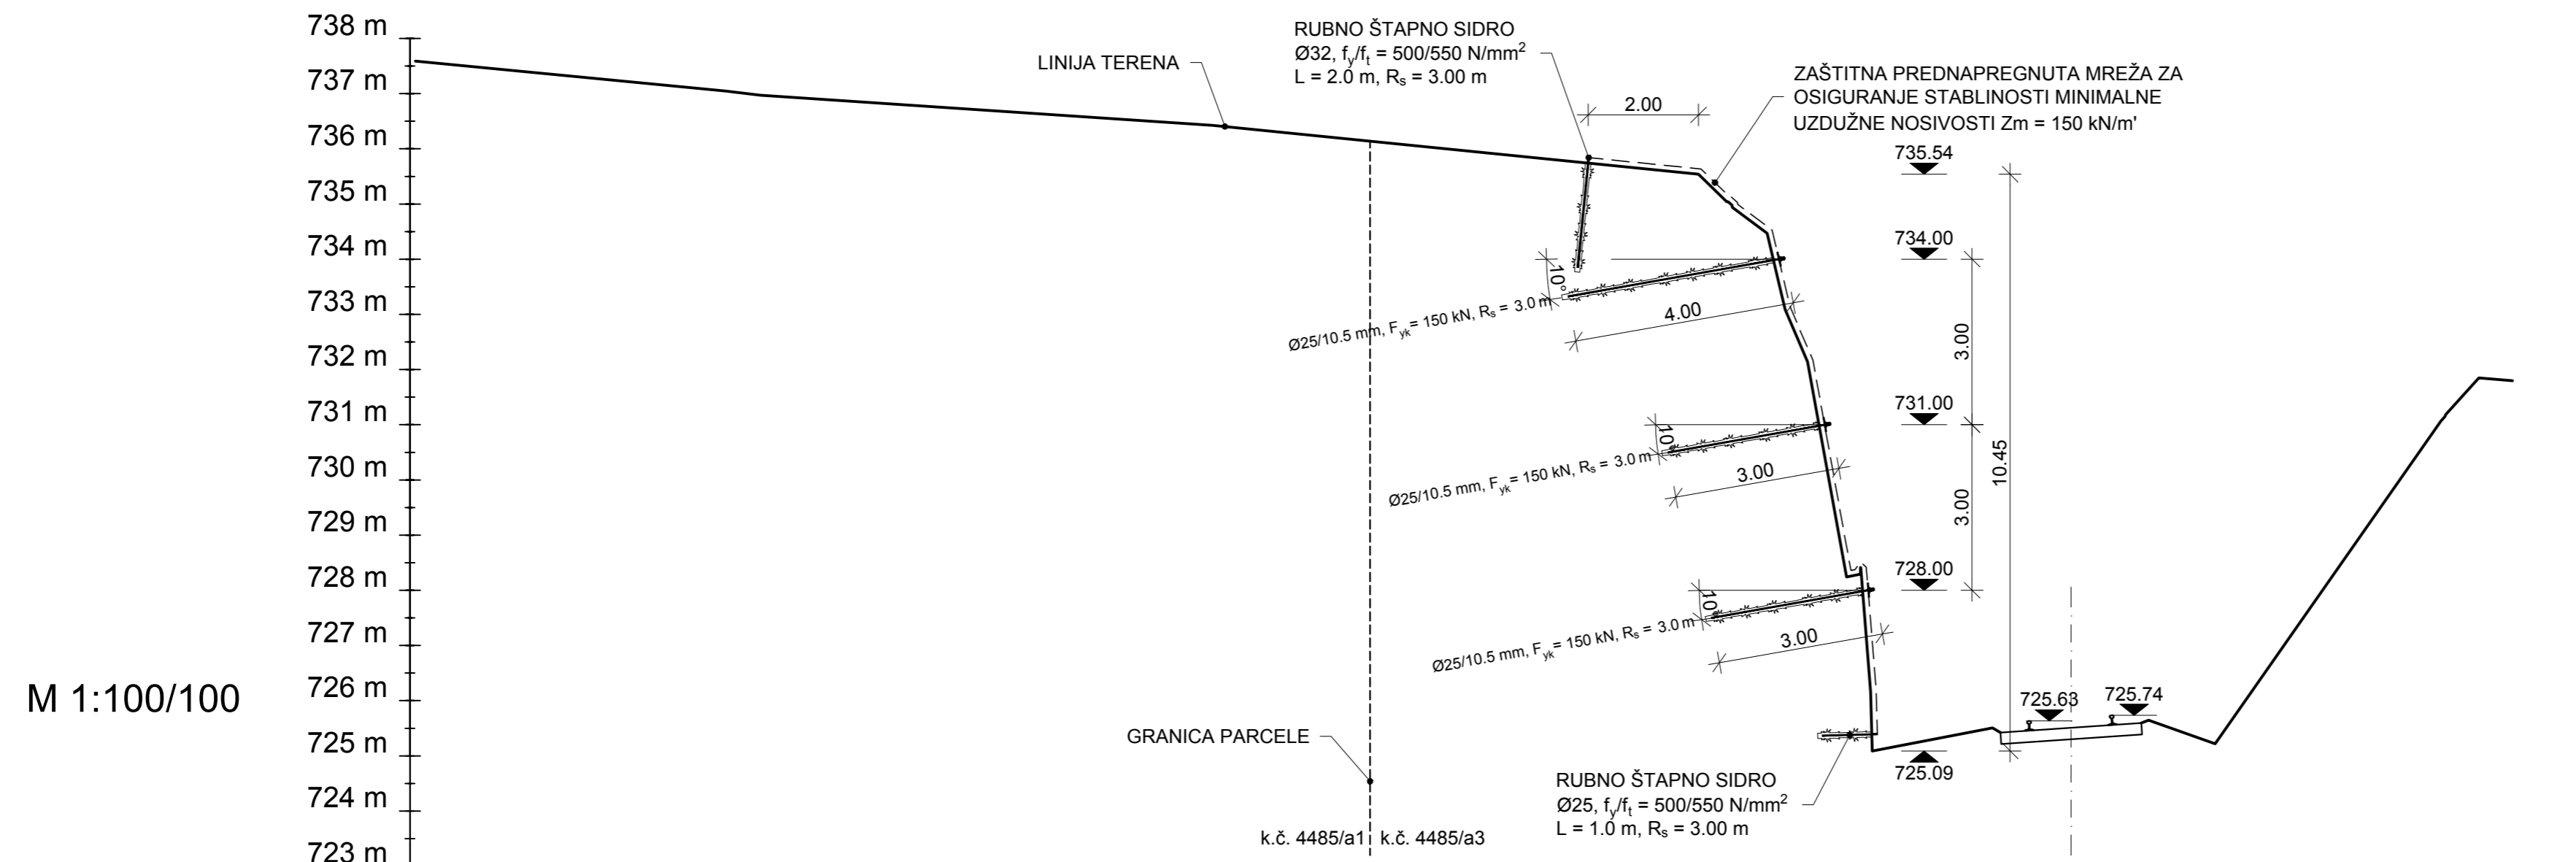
738 m
737 m
736 m
735 m
734 m
733 m
732 m
731 m
730 m
729 m
728 m
727 m
726 m
725 m
724 m
723 m

M 1:100/100

LINIJA TERENA

RUBNO ŠTAPNO SIDRO
Ø32, $f_y/f_t$ = 500/550 N/mm$^2$
L = 2.0 m, $R_s$ = 3.00 m

ZAŠTITNA PREDNAPREGNUTA MREŽA ZA OSIGURANJE STABLINOSTI MINIMALNE UZDUŽNE NOSIVOSTI Zm = 150 kN/m'

2.00

735.54

734.00

10°

4.00

Ø25/10.5 mm, $F_{yk}$ = 150 kN, $R_s$ = 3.0 m

3.00

731.00

10°

10.45

3.00

Ø25/10.5 mm, $F_{yk}$ = 150 kN, $R_s$ = 3.0 m

3.00

728.00

10°

Ø25/10.5 mm, $F_{yk}$ = 150 kN, $R_s$ = 3.0 m

3.00

725.63

725.74

GRANICA PARCELE

725.09

RUBNO ŠTAPNO SIDRO
Ø25, $f_y/f_t$ = 500/550 N/mm$^2$
L = 1.0 m, $R_s$ = 3.00 m

k.č. 4485/a1 k.č. 4485/a3